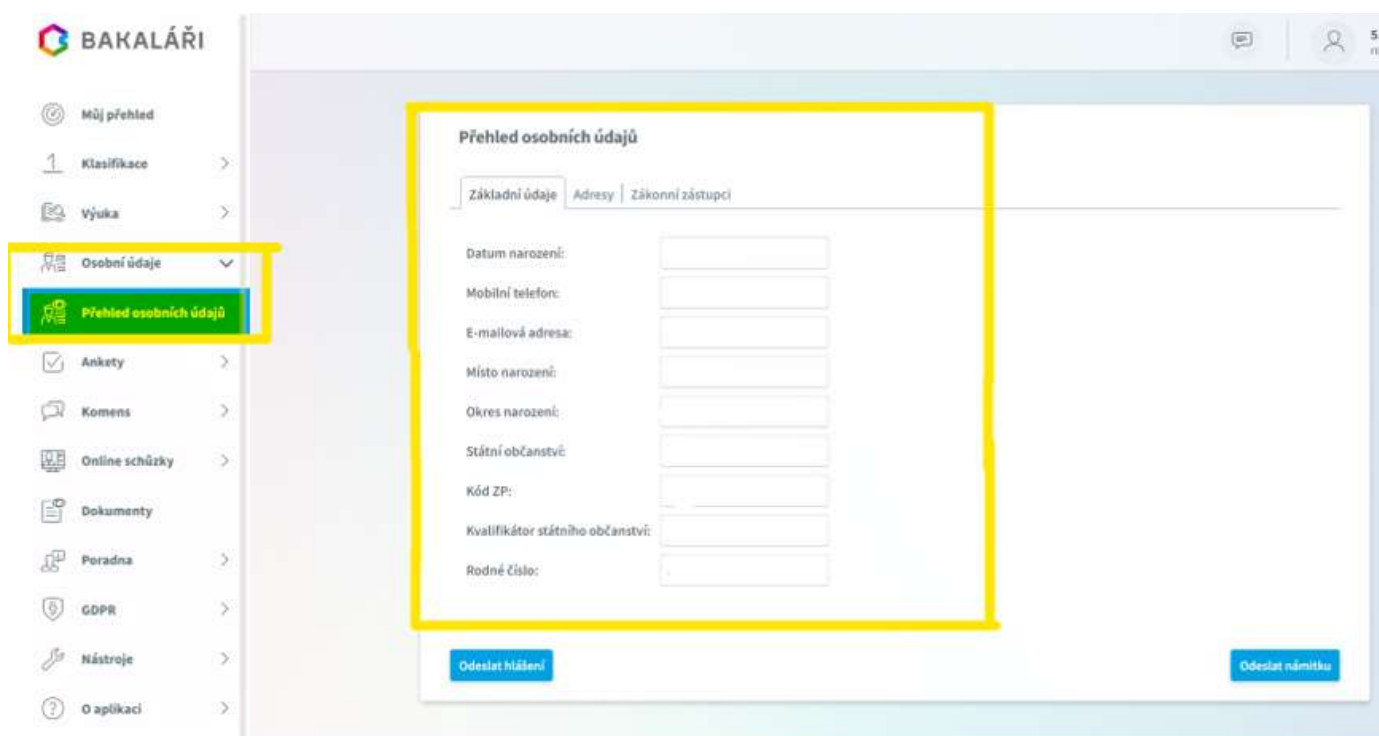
BAKALÁŘI

Můj přehled
Klasifikace
Výuka
Osobní údaje
Přehled osobních údajů
Ankety
Komens
Online schůzky
Dokumenty
Poradna
GDPR
Nástroje
O aplikaci

Přehled osobních údajů

Základní údaje | Adresy | Zákonní zástupci

Datum narození:
Mobilní telefon:
E-mailová adresa:
Místo narození:
Okres narození:
Státní občanství:
Kód ZP:
Kvalifikátor státního občanství:
Rodné číslo:

Odeslat hlášení
Odeslat námitku